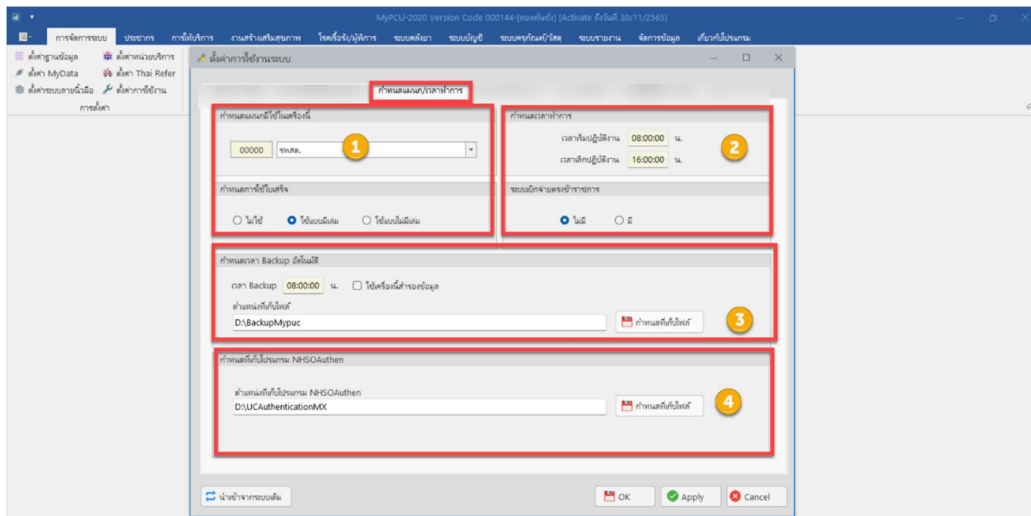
MyPCU-2020 Version Code 000144-[หอพักษ์] [Activate ถึงวันที่ 30/11/2565]

การจัดการระบบ ประชากร การให้บริการ งานสร้างเสริมสุขภาพ โรคเรื้อรัง/ผู้พิการ ระบบคลังยา ระบบบัญชี ระบบครุภัณฑ์/วัสดุ ระบบรายงาน จัดการข้อมูล เกี่ยวกับโปรแกรม

ตั้งค่าฐานข้อมูล ตั้งค่าหน่วยบริการ
ตั้งค่า MyData ตั้งค่า Thai Refer
ตั้งค่าระบบลายนิ้วมือ ตั้งค่าการใช้งาน
การตั้งค่า

ตั้งค่าการใช้งานระบบ

กำหนดแผนก/เวลาทำการ

กำหนดแผนกที่ใช้ในเครื่องนี้
00000 รพสต.
1

กำหนดเวลาทำการ
เวลาเริ่มปฏิบัติงาน 08:00:00 น.
เวลาเลิกปฏิบัติงาน 16:00:00 น.
2

กำหนดการชำระเสร็จ
ไม่ใช้ ใช้แบบพิมพ์ ใช้แบบไม่พิมพ์

ระบบเบิกจ่ายตรงข้าราชการ
ไม่มี มี

กำหนดเวลา Backup อัตโนมัติ
เวลา Backup 08:00:00 น. ใช้เครื่องนี้สำรองข้อมูล
ตำแหน่งที่เก็บไฟล์
D:\BackupMypuc
กำหนดที่เก็บไฟล์
3

กำหนดที่เก็บโปรแกรม NHSOAuthen
ตำแหน่งที่เก็บโปรแกรม NHSOAuthen
D:\UCAuthenticationMX
กำหนดที่เก็บไฟล์
4

นำเข้าจากระบบเดิม
OK Apply Cancel